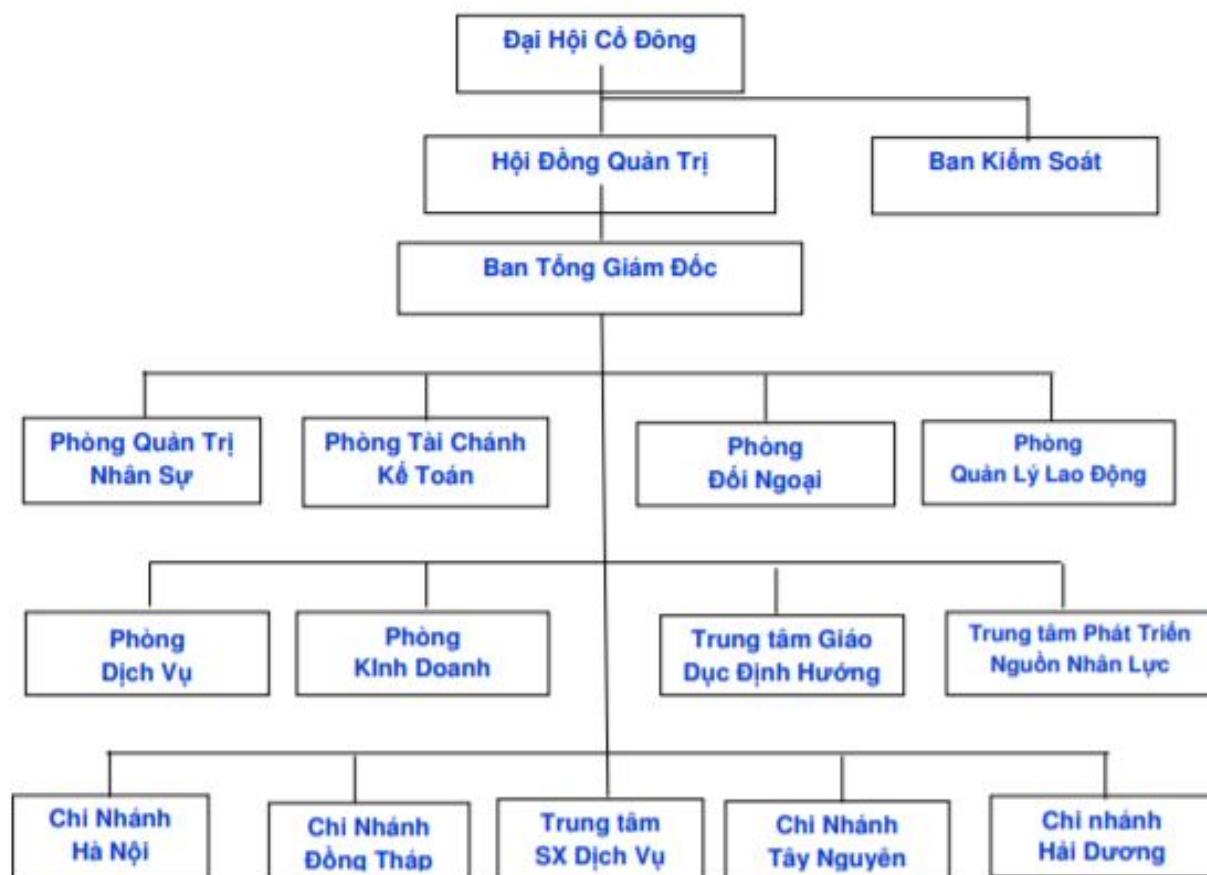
Đại Hội Cổ Đông

Hội Đồng Quản Trị

Ban Kiểm Soát

Ban Tổng Giám Đốc

Phòng Quản Trị Nhân Sự

Phòng Tài Chánh Kế Toán

Phòng Đối Ngoại

Phòng Quản Lý Lao Động

Phòng Dịch Vụ

Phòng Kinh Doanh

Trung tâm Giáo Dục Định Hướng

Trung tâm Phát Triển Nguồn Nhân Lực

Chi Nhánh Hà Nội

Chi Nhánh Đồng Tháp

Trung tâm SX Dịch Vụ

Chi Nhánh Tây Nguyên

Chi nhánh Hải Dương